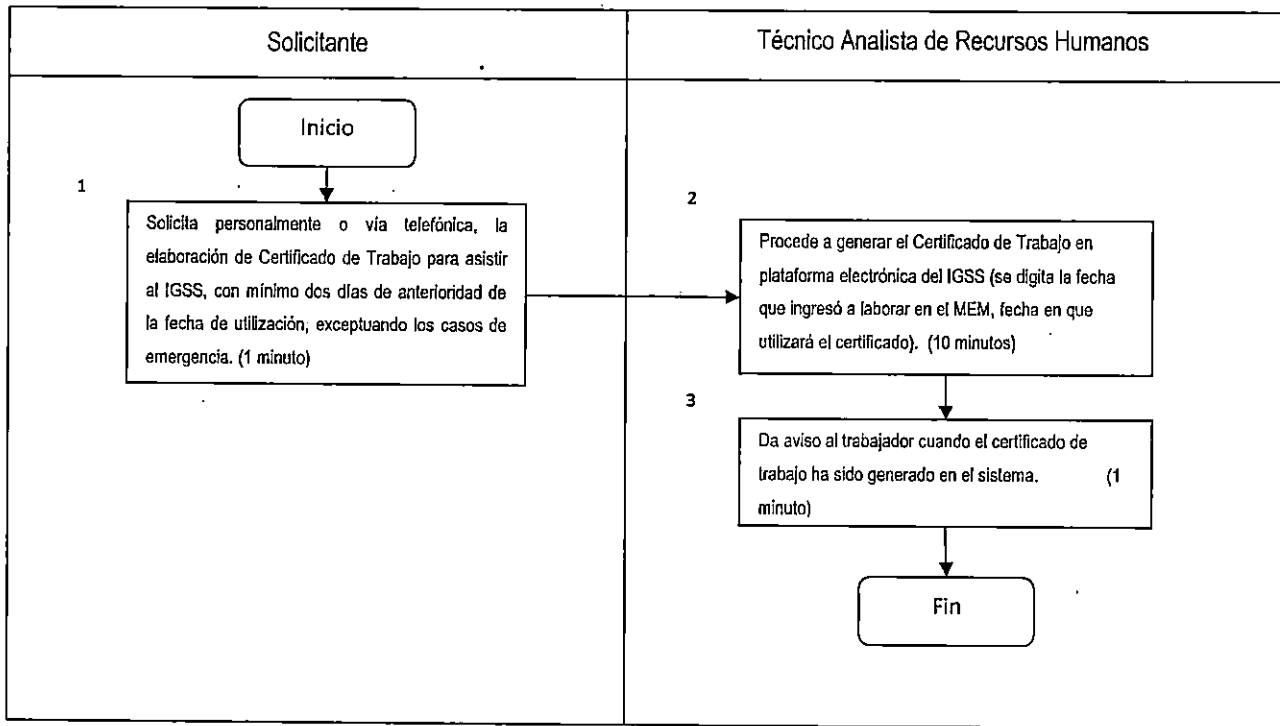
Solicitante

Técnico Analista de Recursos Humanos

Inicio

1

Solicita personalmente o vía telefónica, la elaboración de Certificado de Trabajo para asistir al IGSS, con mínimo dos días de anterioridad de la fecha de utilización, exceptuando los casos de emergencia. (1 minuto)

2

Procede a generar el Certificado de Trabajo en plataforma electrónica del IGSS (se digita la fecha que ingresó a laborar en el MEM, fecha en que utilizará el certificado). (10 minutos)

3

Da aviso al trabajador cuando el certificado de trabajo ha sido generado en el sistema. (1 minuto)

Fin